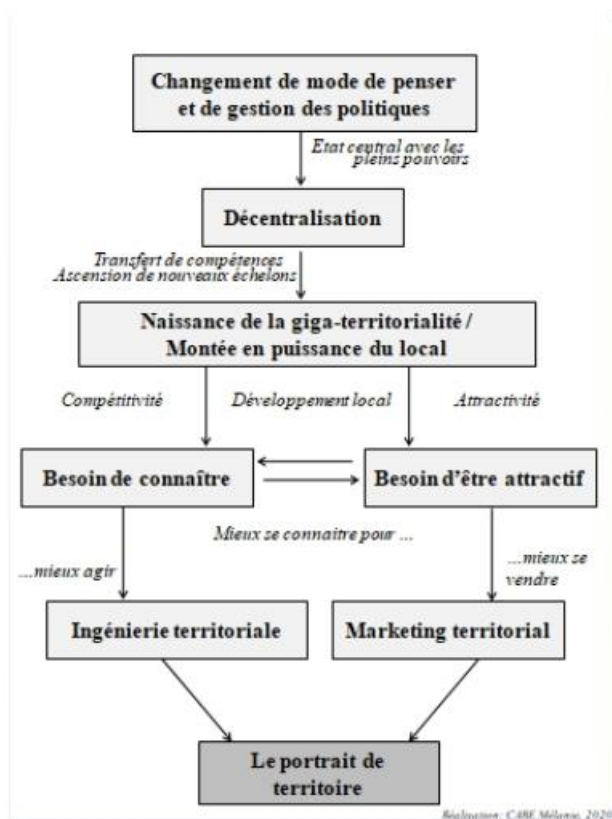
Changement de mode de penser et de gestion des politiques

Etat central avec les pleins pouvoirs

Décentralisation

Transfert de compétences
Ascension de nouveaux échelons

Naissance de la giga-territorialité / Montée en puissance du local

Compétitivité

Développement local

Attractivité

Besoin de connaître

Besoin d'être attractif

Mieux se connaitre pour ...

...mieux agir

...mieux se vendre

Ingénierie territoriale

Marketing territorial

Le portrait de territoire

Réalisation: CABE Mélanie, 2020